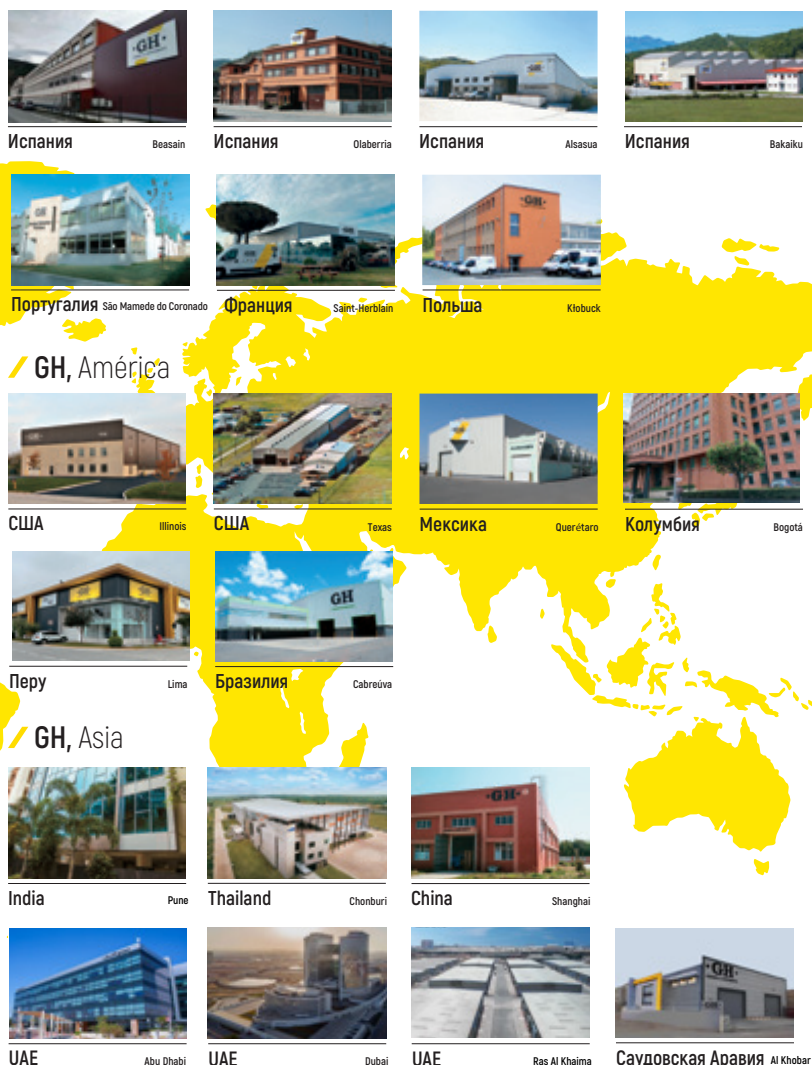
Испания Beasain
Испания Olaberria
Испания Alsasua
Испания Bakaiku

Португалия São Mamede do Coronado
Франция Saint-Herblain
Польша Kłobuck

/ GH, América

США Illinois
США Texas
Мексика Querétaro
Колумбия Bogotá

Перу Lima
Бразилия Cabreúva

/ GH, Asia

India Pune
Thailand Chonburi
China Shanghai

UAE Abu Dhabi
UAE Dubai
UAE Ras Al Khaima
Саудовская Аравия Al Khobar